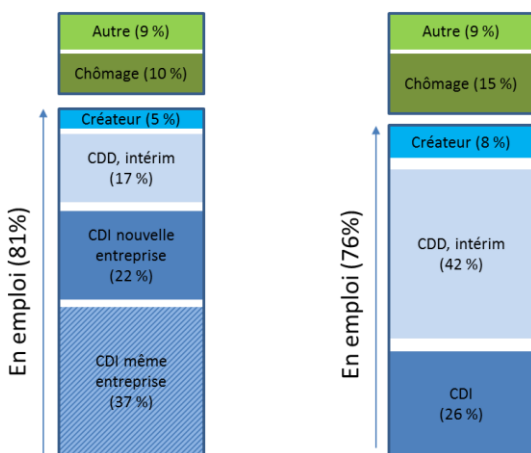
Autre (9 %)
Chômage (10 %)
Créateur (5 %)
CDD, intérim (17 %)
CDI nouvelle entreprise (22 %)
CDI même entreprise (37 %)
En emploi (81%)

Autre (9 %)
Chômage (15 %)
Créateur (8 %)
CDD, intérim (42 %)
CDI (26 %)
En emploi (76%)